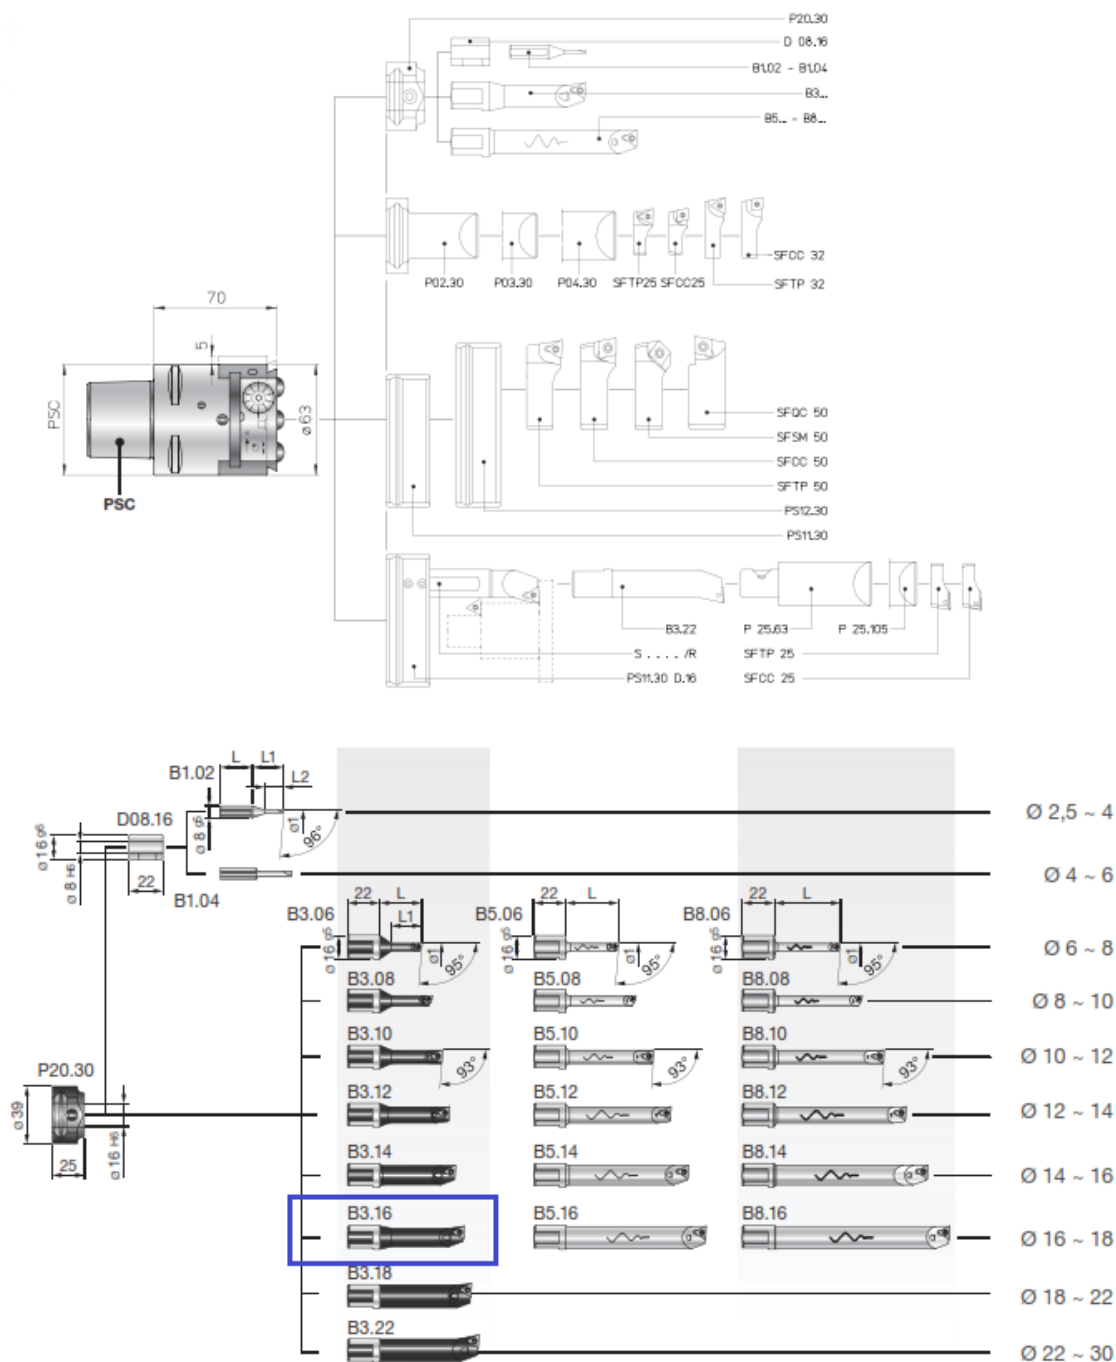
P20.30
D 08.16
B1.02 - B1.04
B3...
B5... - B8...

P02.30
P03.30
P04.30
SFTP25
SFCC25
SFCC 32
SFTP 32

70
5
PSC
ø 63
PSC

SFQC 50
SFSM 50
SFCC 50
SFTP 50
PS12.30
PS11.30

B3.22
P 25.63
P 25.105
S . . . . . /R
SFTP 25
PS11.30 D.16
SFCC 25

B1.02
L
L1
L2
D08.16
ø 16 g6
ø 8 H6
ø 8 g6
ø1
96°
22
B1.04
Ø 2,5 ~ 4
Ø 4 ~ 6

B3.06
22
L
L1
ø 16 g6
ø1
95°
B5.06
22
L
ø 16 g6
ø1
95°
B8.06
22
L
ø 16 g6
ø1
95°
Ø 6 ~ 8

B3.08
B5.08
B8.08
Ø 8 ~ 10

B3.10
93°
B5.10
93°
B8.10
93°
Ø 10 ~ 12

P20.30
ø 39
25
ø 16 H6
B3.12
B5.12
B8.12
Ø 12 ~ 14

B3.14
B5.14
B8.14
Ø 14 ~ 16

B3.16
B5.16
B8.16
Ø 16 ~ 18

B3.18
Ø 18 ~ 22

B3.22
Ø 22 ~ 30